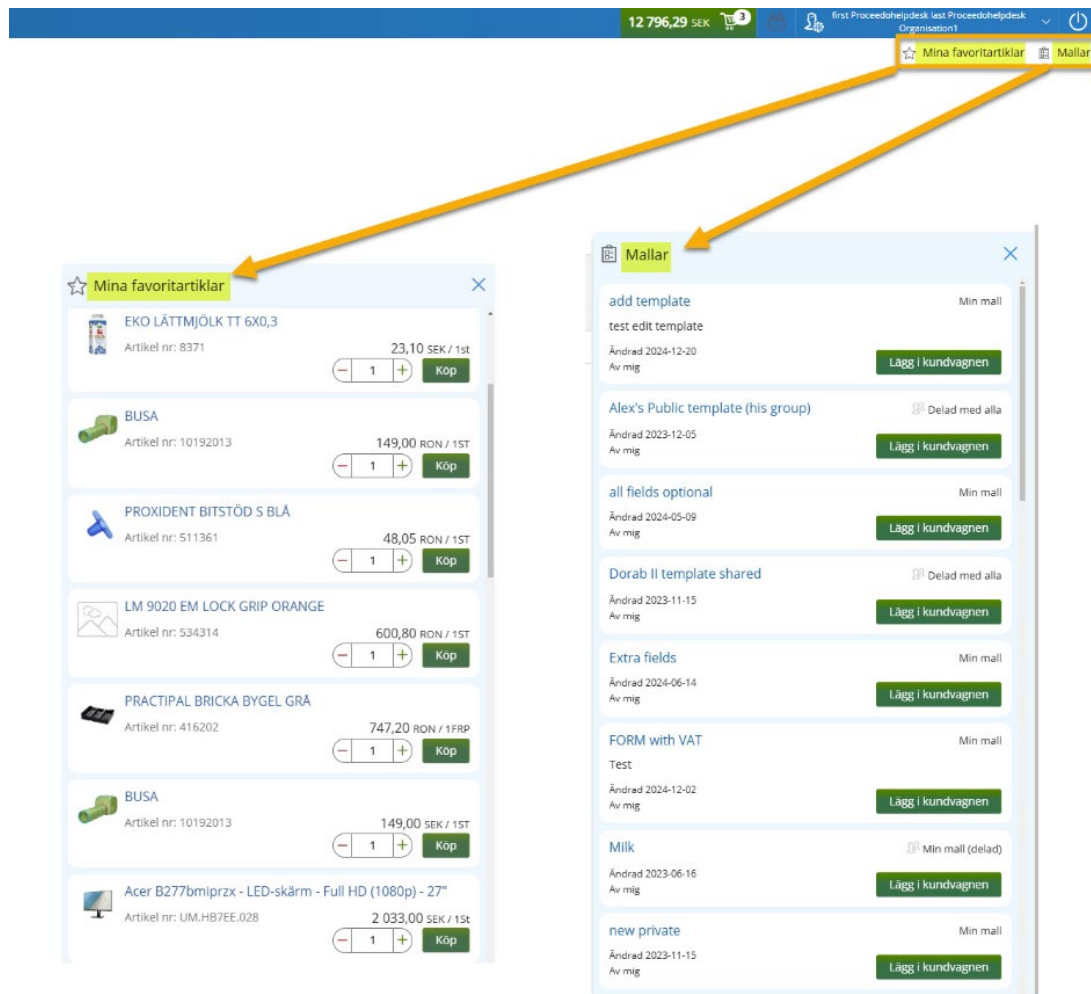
12 796,29 SEK 3 first Proceedohelpdesk last Proceedohelpdesk Organisation1

Mina favoritartiklar Mallar

Mina favoritartiklar

EKO LÄTTMJÖLK TT 6X0,3
Artikel nr: 8371
23,10 SEK / 1st
1 Köp

BUSA
Artikel nr: 10192013
149,00 RON / 1ST
1 Köp

PROXIDENT BITSTÖD S BLÅ
Artikel nr: 511361
48,05 RON / 1ST
1 Köp

LM 9020 EM LOCK GRIP ORANGE
Artikel nr: 534314
600,80 RON / 1ST
1 Köp

PRACTIPAL BRICKA BYGEL GRÅ
Artikel nr: 416202
747,20 RON / 1FRP
1 Köp

BUSA
Artikel nr: 10192013
149,00 SEK / 1ST
1 Köp

Acer B277bmiprzx - LED-skärm - Full HD (1080p) - 27"
Artikel nr: UM.HB7EE.028
2 033,00 SEK / 1St
1 Köp

Mallar

add template
Min mall
test edit template
Ändrad 2024-12-20
Av mig
Lägg i kundvagnen

Alex's Public template (his group)
Delad med alla
Ändrad 2023-12-05
Av mig
Lägg i kundvagnen

all fields optional
Min mall
Ändrad 2024-05-09
Av mig
Lägg i kundvagnen

Dorab II template shared
Delad med alla
Ändrad 2023-11-15
Av mig
Lägg i kundvagnen

Extra fields
Min mall
Ändrad 2024-06-14
Av mig
Lägg i kundvagnen

FORM with VAT
Min mall
Test
Ändrad 2024-12-02
Av mig
Lägg i kundvagnen

Milk
Min mall (delad)
Ändrad 2023-06-16
Av mig
Lägg i kundvagnen

new private
Min mall
Ändrad 2023-11-15
Av mig
Lägg i kundvagnen